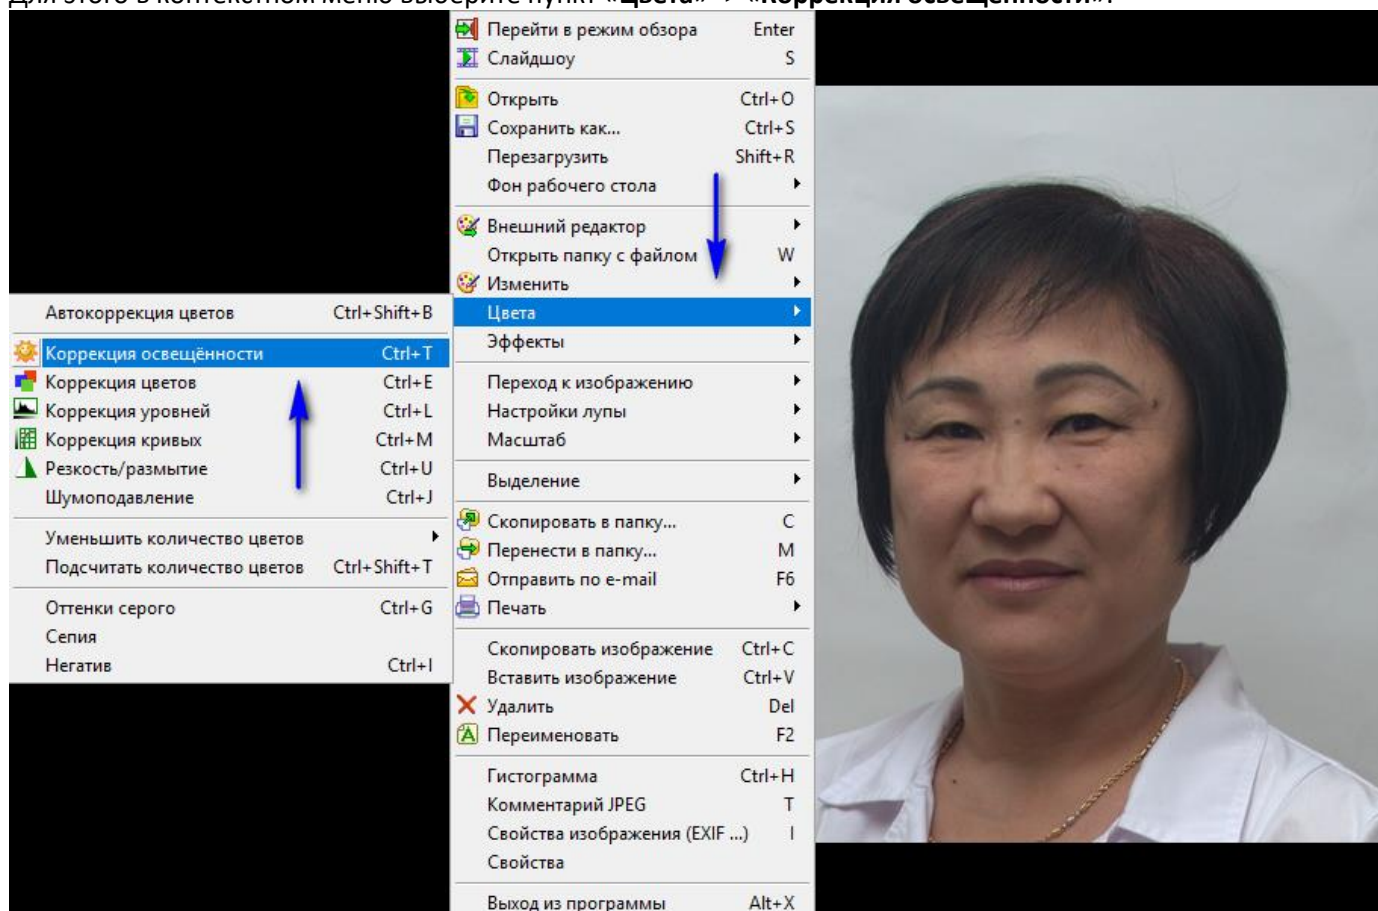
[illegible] «Цвета» → «Коррекция освещенности».

Перейти в режим обзора Enter
Слайдшоу S
Открыть Ctrl+O
Сохранить как... Ctrl+S
Перезагрузить Shift+R
Фон рабочего стола
Внешний редактор
Открыть папку с файлом W
Изменить
Цвета
Эффекты
Переход к изображению
Настройки лупы
Масштаб
Выделение
Скопировать в папку... C
Перенести в папку... M
Отправить по e-mail F6
Печать
Скопировать изображение Ctrl+C
Вставить изображение Ctrl+V
Удалить Del
Переименовать F2
Гистограмма Ctrl+H
Комментарий JPEG T
Свойства изображения (EXIF ...) I
Свойства
Выход из программы Alt+X

Автокоррекция цветов Ctrl+Shift+B
Коррекция освещённости Ctrl+T
Коррекция цветов Ctrl+E
Коррекция уровней Ctrl+L
Коррекция кривых Ctrl+M
Резкость/размытие Ctrl+U
Шумоподавление Ctrl+J
Уменьшить количество цветов
Подсчитать количество цветов Ctrl+Shift+T
Оттенки серого Ctrl+G
Сепия
Негатив Ctrl+I